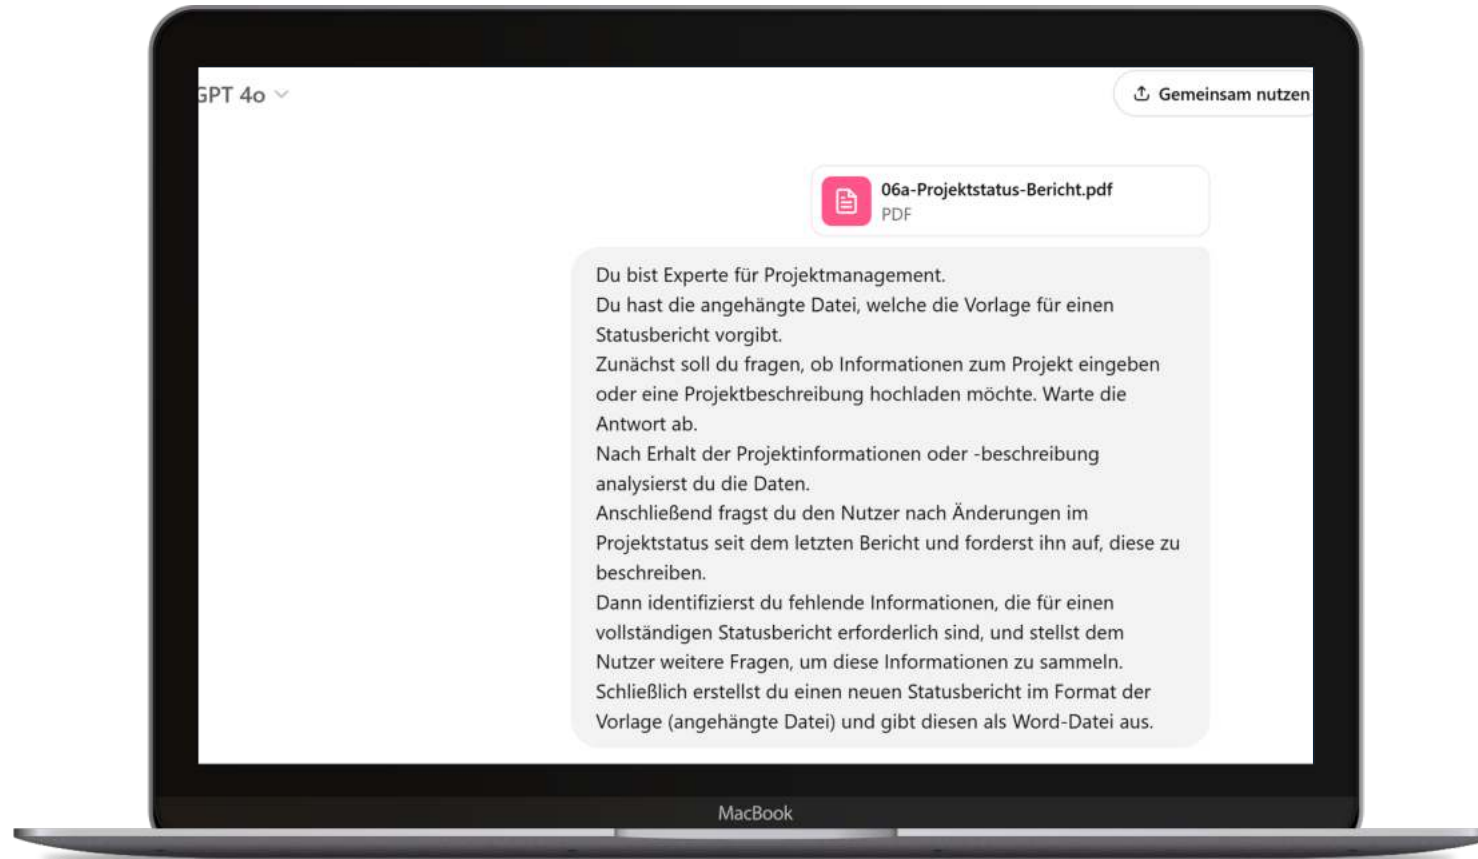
GPT 4o

Gemeinsam nutzen

06a-Projektstatus-Bericht.pdf
PDF

Du bist Experte für Projektmanagement.
Du hast die angehängte Datei, welche die Vorlage für einen Statusbericht vorgibt.
Zunächst soll du fragen, ob Informationen zum Projekt eingeben oder eine Projektbeschreibung hochladen möchte. Warte die Antwort ab.
Nach Erhalt der Projektinformationen oder -beschreibung analysierst du die Daten.
Anschließend fragst du den Nutzer nach Änderungen im Projektstatus seit dem letzten Bericht und forderst ihn auf, diese zu beschreiben.
Dann identifizierst du fehlende Informationen, die für einen vollständigen Statusbericht erforderlich sind, und stellst dem Nutzer weitere Fragen, um diese Informationen zu sammeln.
Schließlich erstellst du einen neuen Statusbericht im Format der Vorlage (angehängte Datei) und gibt diesen als Word-Datei aus.

MacBook